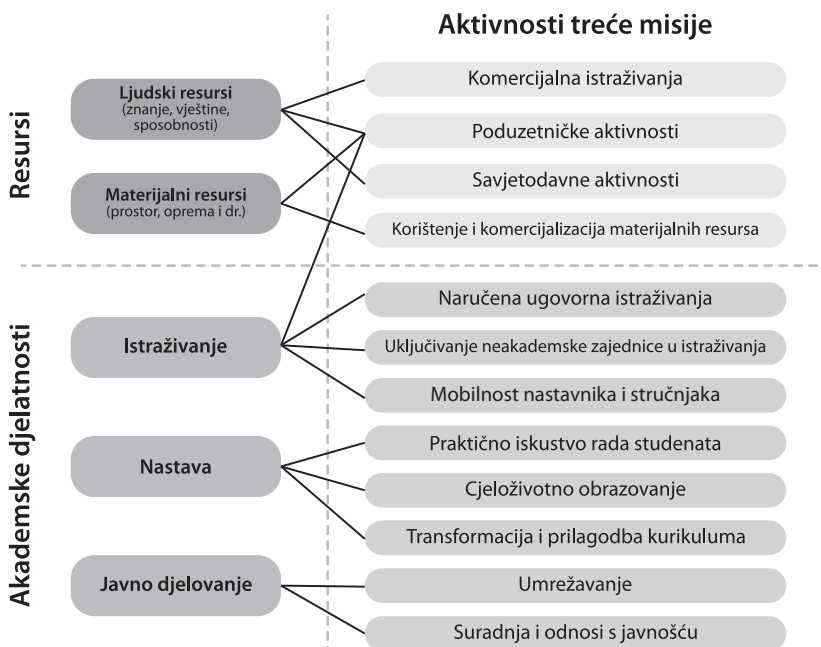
Aktivnosti treće misije

Resursi

Ljudski resursi
(znanje, vještine, sposobnosti)

Materijalni resursi
(prostor, oprema i dr.)

Komercijalna istraživanja

Poduzetničke aktivnosti

Savjetodavne aktivnosti

Korištenje i komercijalizacija materijalnih resursa

Akademske djelatnosti

Istraživanje

Nastava

Javno djelovanje

Naručena ugovorna istraživanja

Uključivanje neakademske zajednice u istraživanja

Mobilnost nastavnika i stručnjaka

Praktično iskustvo rada studenata

Cjeloživotno obrazovanje

Transformacija i prilagodba kurikuluma

Umrežavanje

Suradnja i odnosi s javnošću